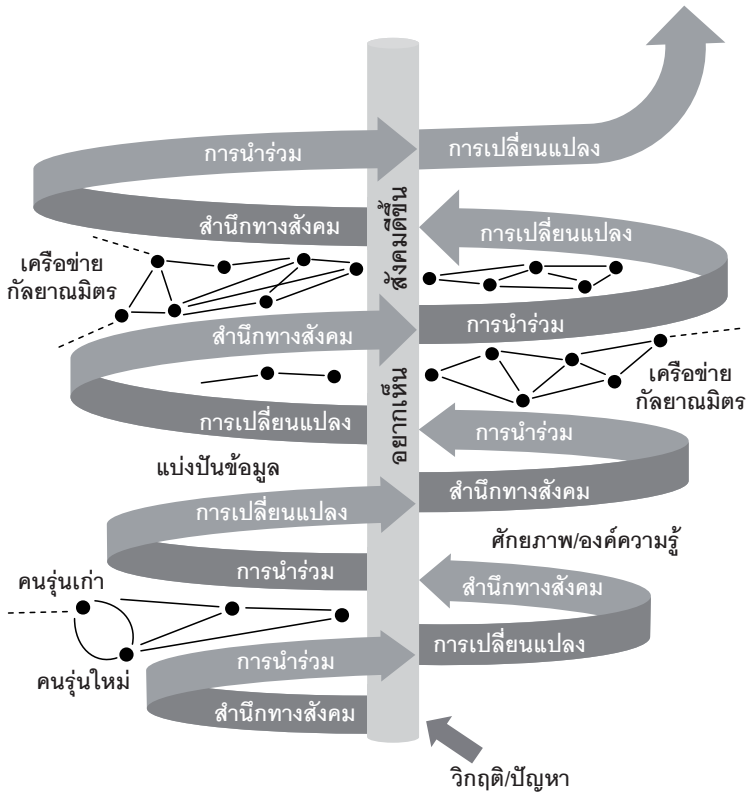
การนำร่วม
การเปลี่ยนแปลง
สังคมดีขึ้น
สำนึกทางสังคม
การเปลี่ยนแปลง
เครือข่าย
กัลยาณมิตร
สำนึกทางสังคม
การนำร่วม
อยากเห็น
เครือข่าย
กัลยาณมิตร
การเปลี่ยนแปลง
การนำร่วม
แบ่งปันข้อมูล
สำนึกทางสังคม
การเปลี่ยนแปลง
ศักยภาพ/องค์ความรู้
การนำร่วม
คนรุ่นเก่า
สำนึกทางสังคม
การเปลี่ยนแปลง
คนรุ่นใหม่
การนำร่วม
สำนึกทางสังคม
วิกฤติ/ปัญหา